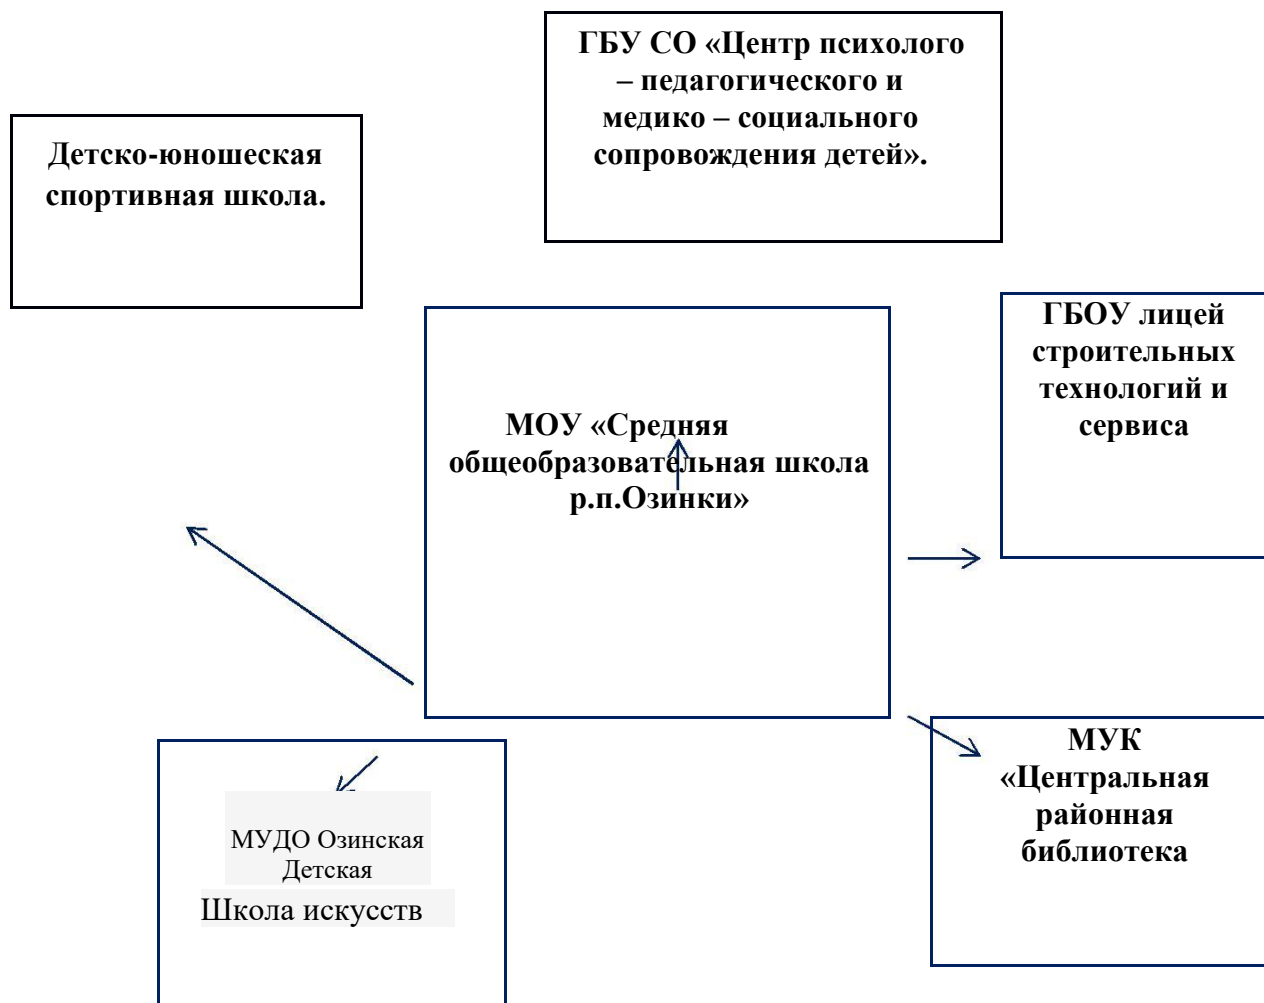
ГБУ СО «Центр психолого – педагогического и медико – социального сопровождения детей».

Детско-юношеская спортивная школа.

МОУ «Средняя общеобразовательная школа р.п.Озинки»

ГБОУ лицей строительных технологий и сервиса

МУК «Центральная районная библиотека

МУДО Озинская Детская Школа искусств